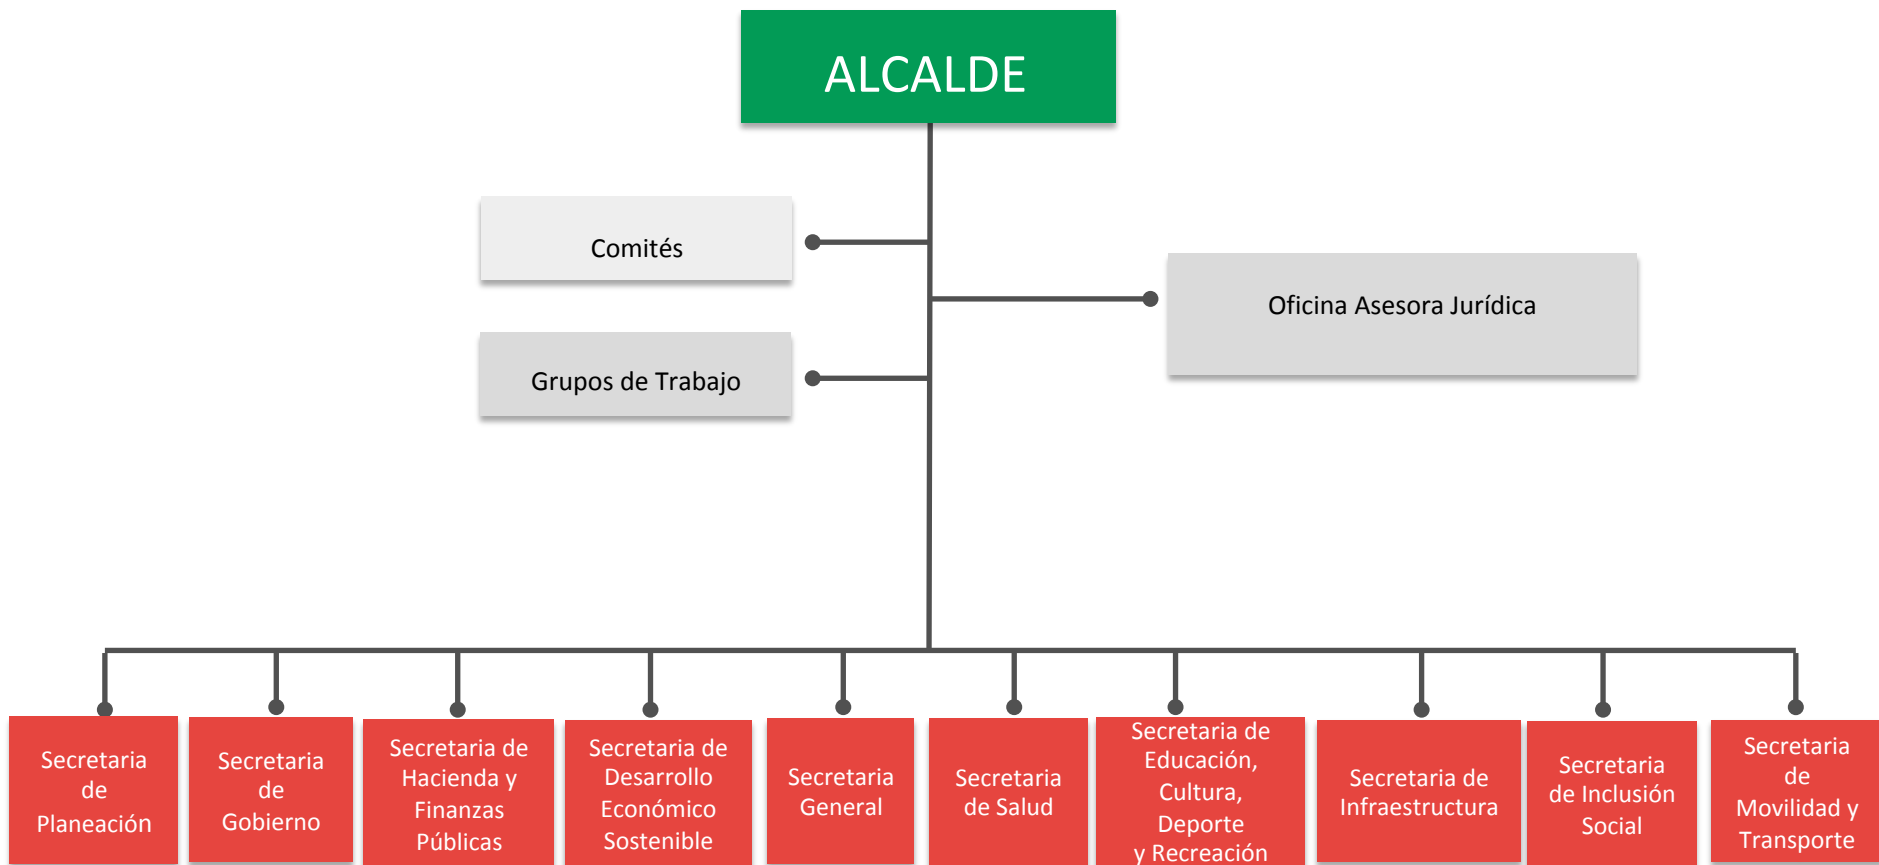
ALCALDE

Comités

Grupos de Trabajo

Oficina Asesora Jurídica

Secretaria de Planeación

Secretaria de Gobierno

Secretaria de Hacienda y Finanzas Públicas

Secretaria de Desarrollo Económico Sostenible

Secretaria General

Secretaria de Salud

Secretaria de Educación, Cultura, Deporte y Recreación

Secretaria de Infraestructura

Secretaria de Inclusión Social

Secretaria de Movilidad y Transporte